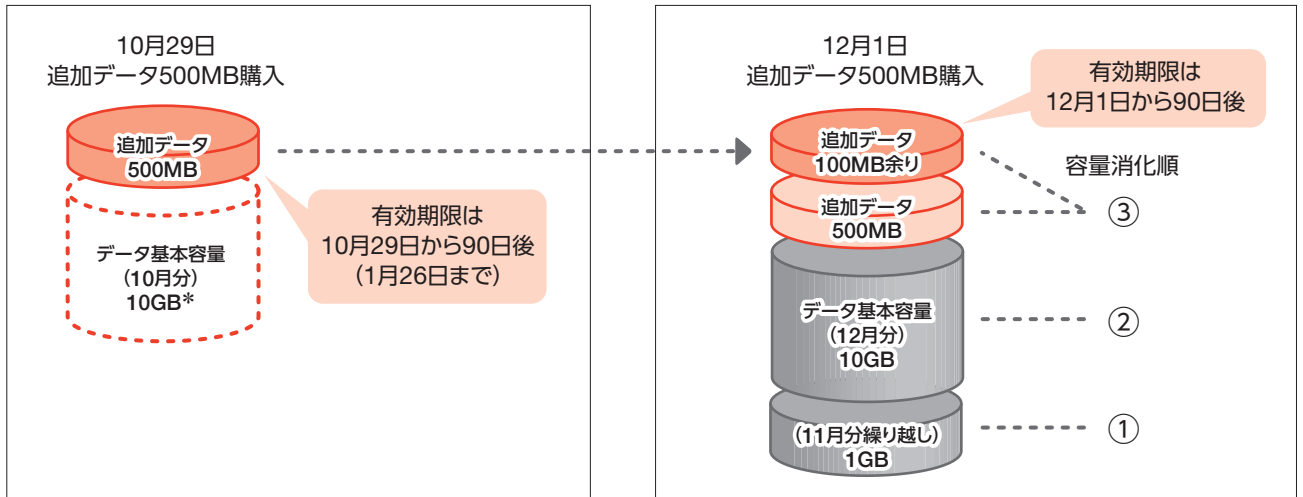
10月29日
追加データ500MB購入

追加データ
500MB

データ基本容量
（10月分）
10GB*

有効期限は
10月29日から90日後
（1月26日まで）

12月1日
追加データ500MB購入

有効期限は
12月1日から90日後

追加データ
100MB余り

容量消化順

追加データ
500MB

③

データ基本容量
（12月分）
10GB

②

（11月分繰り越し）
1GB

①